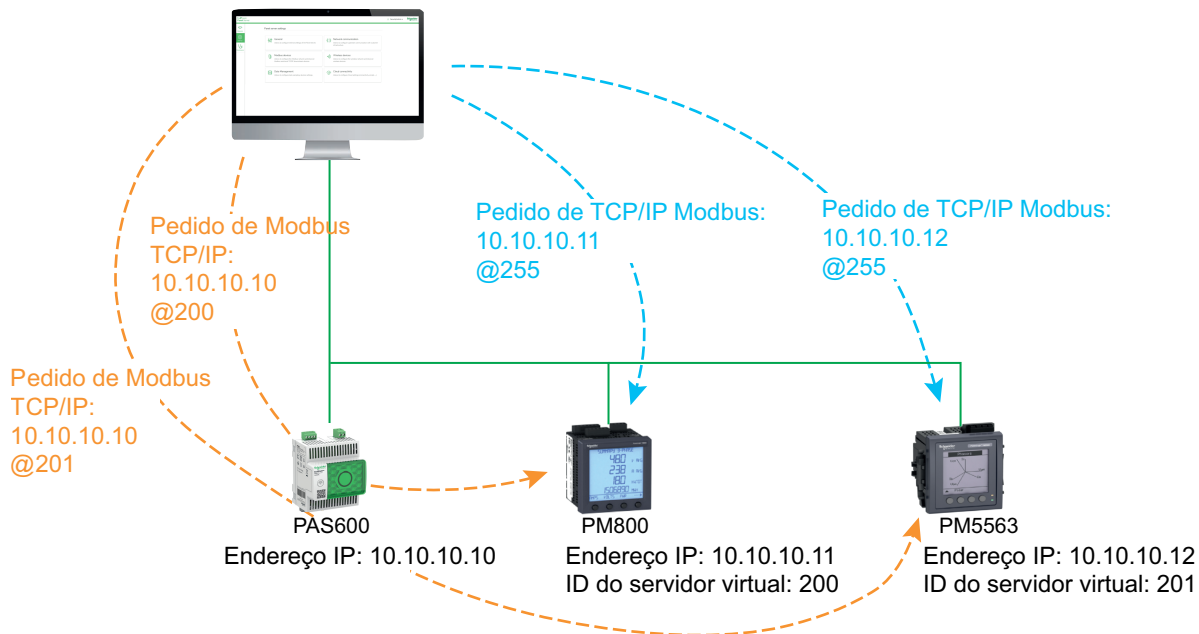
Pedido de Modbus TCP/IP:
10.10.10.10
@200

Pedido de TCP/IP Modbus:
10.10.10.11
@255

Pedido de TCP/IP Modbus:
10.10.10.12
@255

Pedido de Modbus TCP/IP:
10.10.10.10
@201

PAS600
Endereço IP: 10.10.10.10

PM800
Endereço IP: 10.10.10.11
ID do servidor virtual: 200

PM5563
Endereço IP: 10.10.10.12
ID do servidor virtual: 201